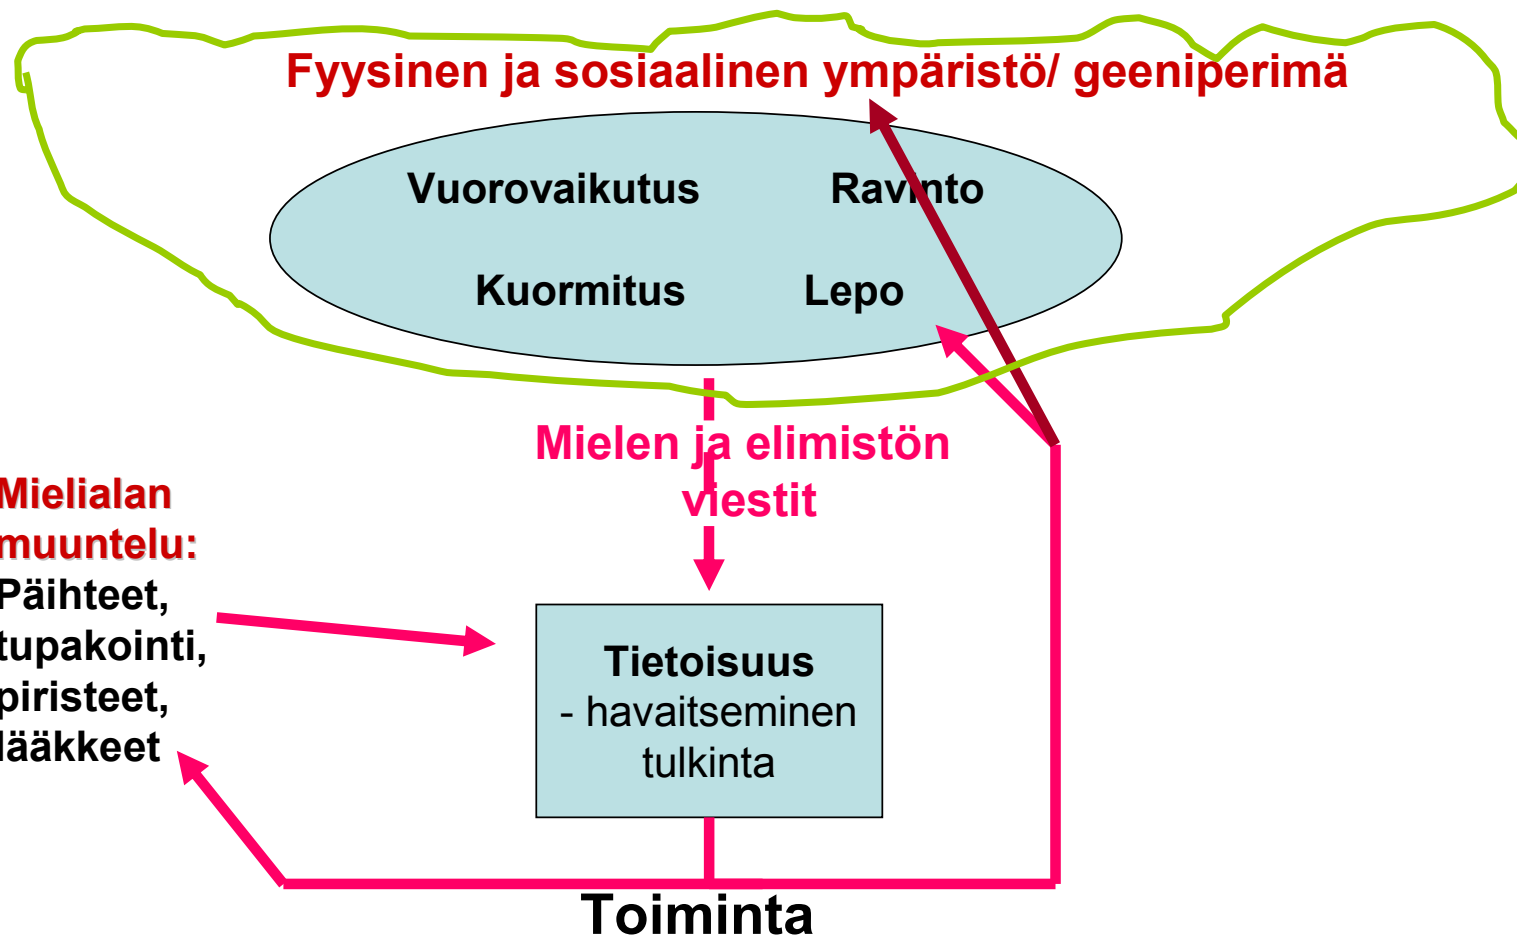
Fyysinen ja sosiaalinen ympäristö/ geeniperimä

Vuorovaikutus

Ravinto

Kuormitus

Lepo

Mielen ja elimistön viestit

Mielialan muuntelu:
Päihteet, tupakointi, piristeet, lääkkeet

Tietoisuus
- havaitseminen
tulkinta

Toiminta